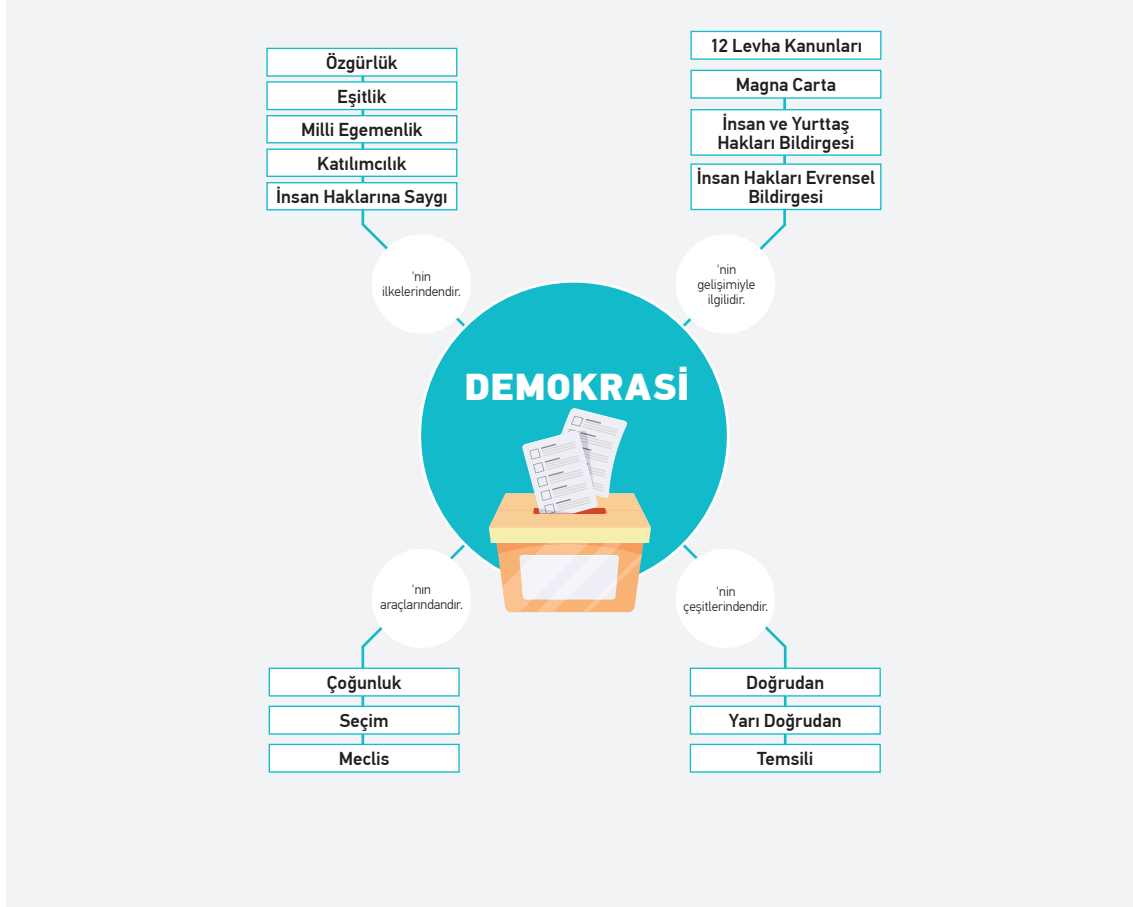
Özgürlük
Eşitlik
Milli Egemenlik
Katılımcılık
İnsan Haklarına Saygı

'nin ilkelerindendir.

12 Levha Kanunları
Magna Carta
İnsan ve Yurttaş Hakları Bildirgesi
İnsan Hakları Evrensel Bildirgesi

'nin gelişimiyle ilgilidir.

DEMOKRASİ

'nın araçlarındandır.

Çoğunluk
Seçim
Meclis

'nin çeşitlerindendir.

Doğrudan
Yarı Doğrudan
Temsili